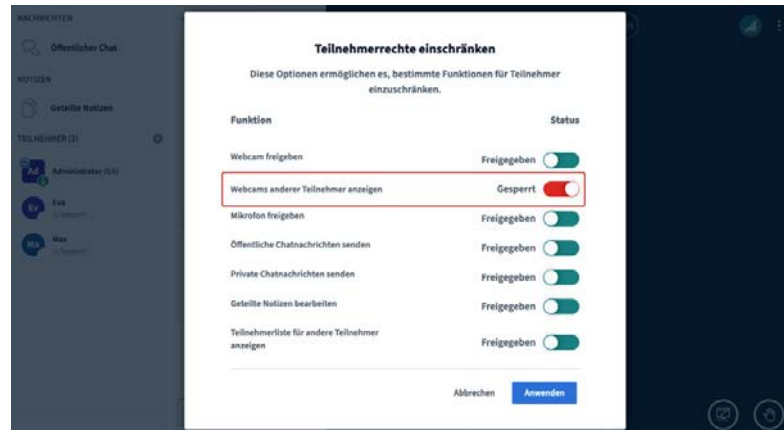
NACHRICHTEN

Öffentlicher Chat

NOTIZEN

Geteilte Notizen

TEILNEHMER (3)

Ad Administrator (Sie)

Ev Eva
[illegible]

Ma Max
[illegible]

Teilnehmerrechte einschränken

Diese Optionen ermöglichen es, bestimmte Funktionen für Teilnehmer einzuschränken.

| Funktion | Status |
|---|---|
| Webcam freigeben | Freigegeben |
| Webcams anderer Teilnehmer anzeigen | Gesperrt |
| Mikrofon freigeben | Freigegeben |
| Öffentliche Chatnachrichten senden | Freigegeben |
| Private Chatnachrichten senden | Freigegeben |
| Geteilte Notizen bearbeiten | Freigegeben |
| Teilnehmerliste für andere Teilnehmer anzeigen | Freigegeben |

Abbrechen Anwenden